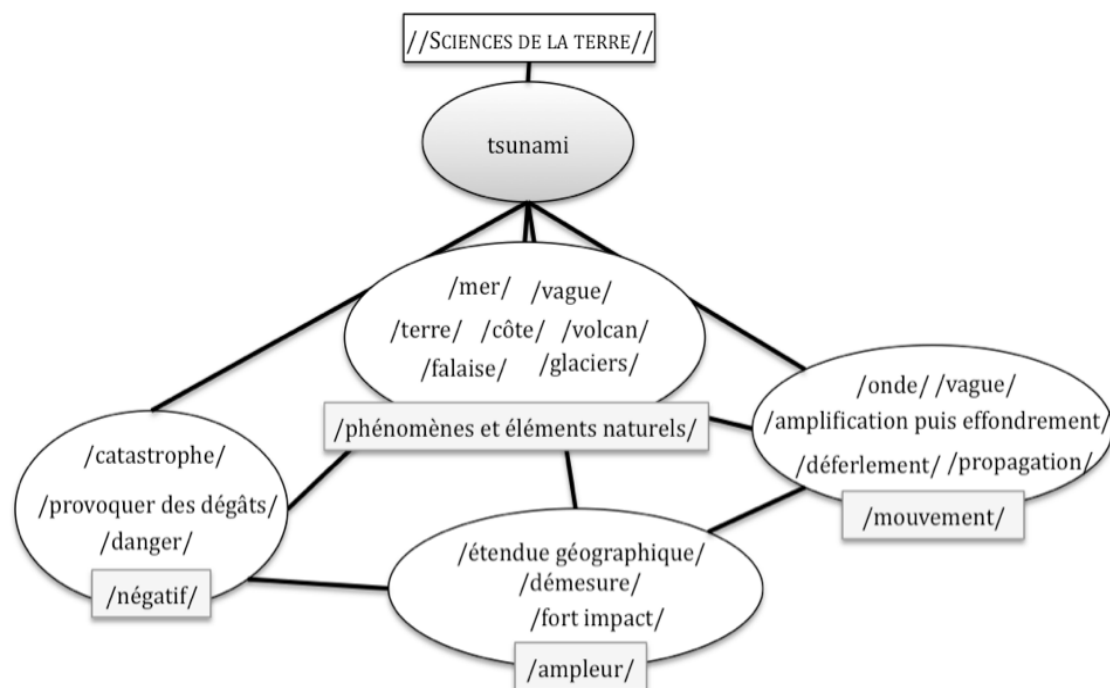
//SCIENCES DE LA TERRE//

tsunami

/mer/ /vague/
/terre/ /côte/ /volcan/
/falaise/ /glaciers/

/phénomènes et éléments naturels/

/onde/ /vague/
/amplification puis effondrement/
/déferlement/ /propagation/

/mouvement/

/catastrophe/
/provoquer des dégâts/
/danger/

/négatif/

/étendue géographique/
/démesure/
/fort impact/

/ampleur/